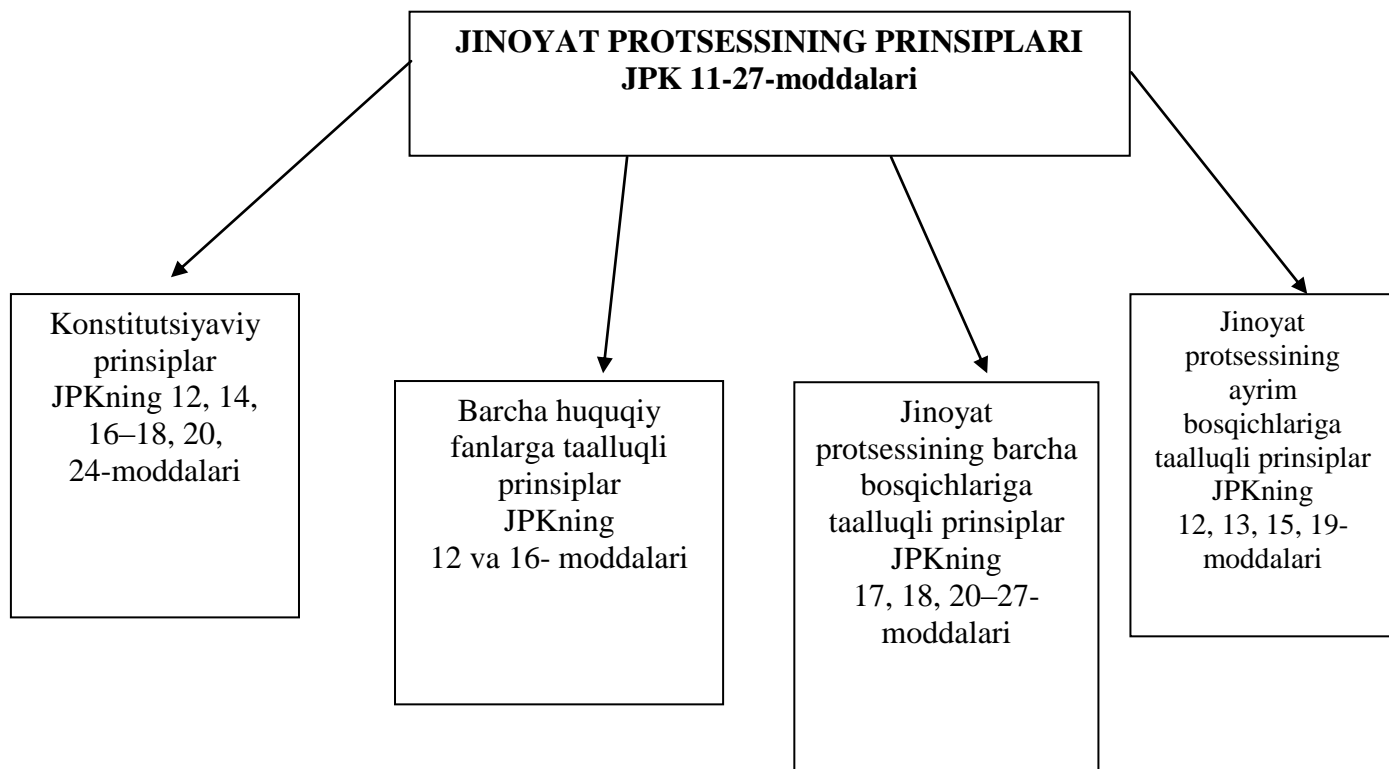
JINOYAT PROTSESSINING PRINSIPLARI
JPK 11-27-moddalari

Konstitutsiyaviy prinsiplar JPKning 12, 14, 16–18, 20, 24-moddalari

Barcha huquqiy fanlarga taalluqli prinsiplar JPKning 12 va 16- moddalari

Jinoyat protsessining barcha bosqichlariga taalluqli prinsiplar JPKning 17, 18, 20–27-moddalari

Jinoyat protsessining ayrim bosqichlariga taalluqli prinsiplar JPKning 12, 13, 15, 19-moddalari